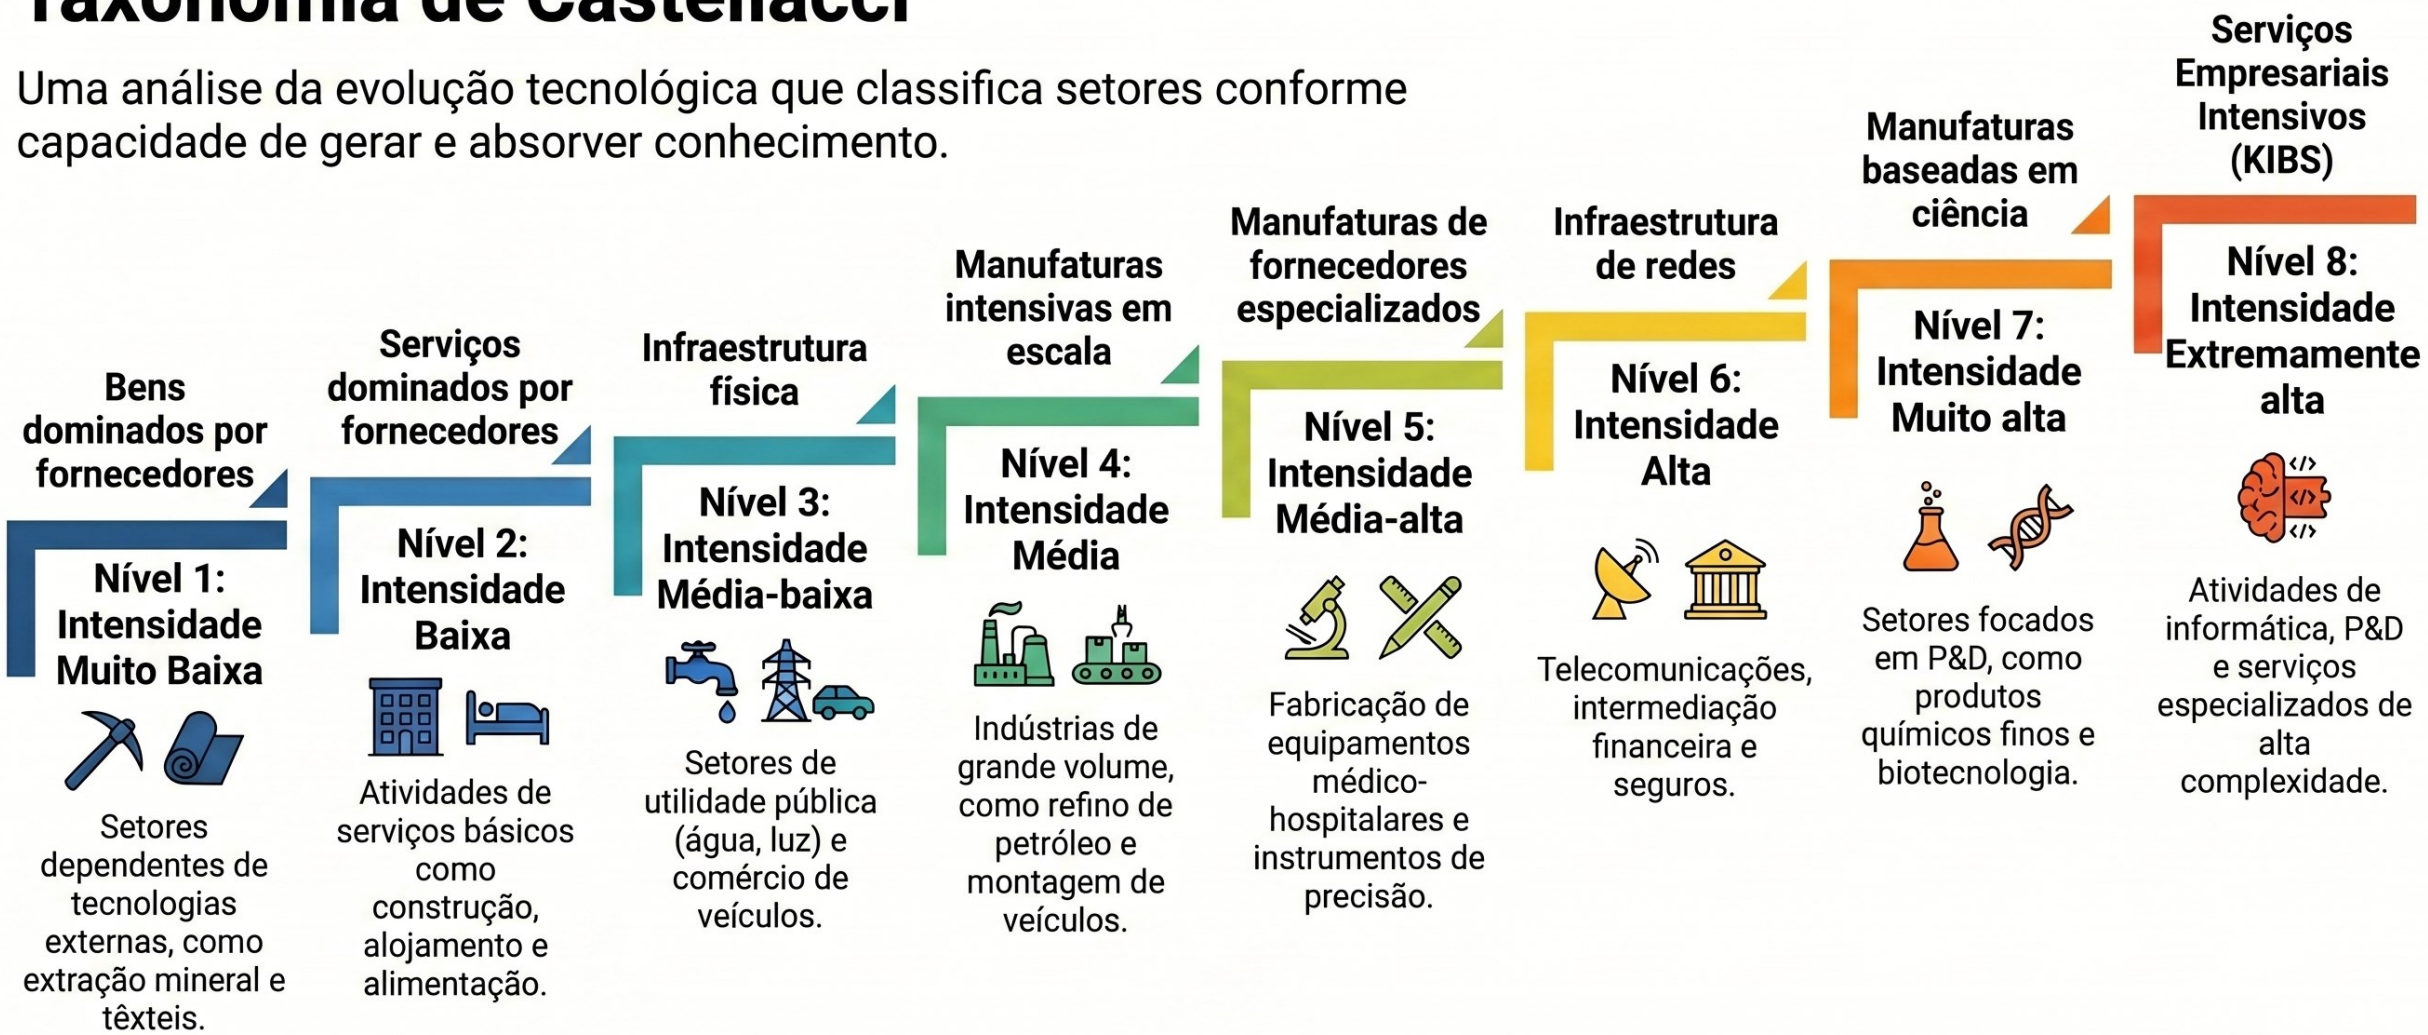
Taxonomia de Castellacci

Uma análise da evolução tecnológica que classifica setores conforme capacidade de gerar e absorver conhecimento.

Bens dominados por fornecedores

Nível 1: Intensidade Muito Baixa

Setores dependentes de tecnologias externas, como extração mineral e têxteis.

Serviços dominados por fornecedores

Nível 2: Intensidade Baixa

Atividades de serviços básicos como construção, alojamento e alimentação.

Infraestrutura física

Nível 3: Intensidade Média-baixa

Setores de utilidade pública (água, luz) e comércio de veículos.

Manufaturas intensivas em escala

Nível 4: Intensidade Média

Indústrias de grande volume, como refino de petróleo e montagem de veículos.

Manufaturas de fornecedores especializados

Nível 5: Intensidade Média-alta

Fabricação de equipamentos médico-hospitalares e instrumentos de precisão.

Infraestrutura de redes

Nível 6: Intensidade Alta

Telecomunicações, intermediação financeira e seguros.

Manufaturas baseadas em ciência

Nível 7: Intensidade Muito alta

Setores focados em P&D, como produtos químicos finos e biotecnologia.

Serviços Empresariais Intensivos (KIBS)

Nível 8: Intensidade Extremamente alta

</> </> </>

Atividades de informática, P&D e serviços especializados de alta complexidade.